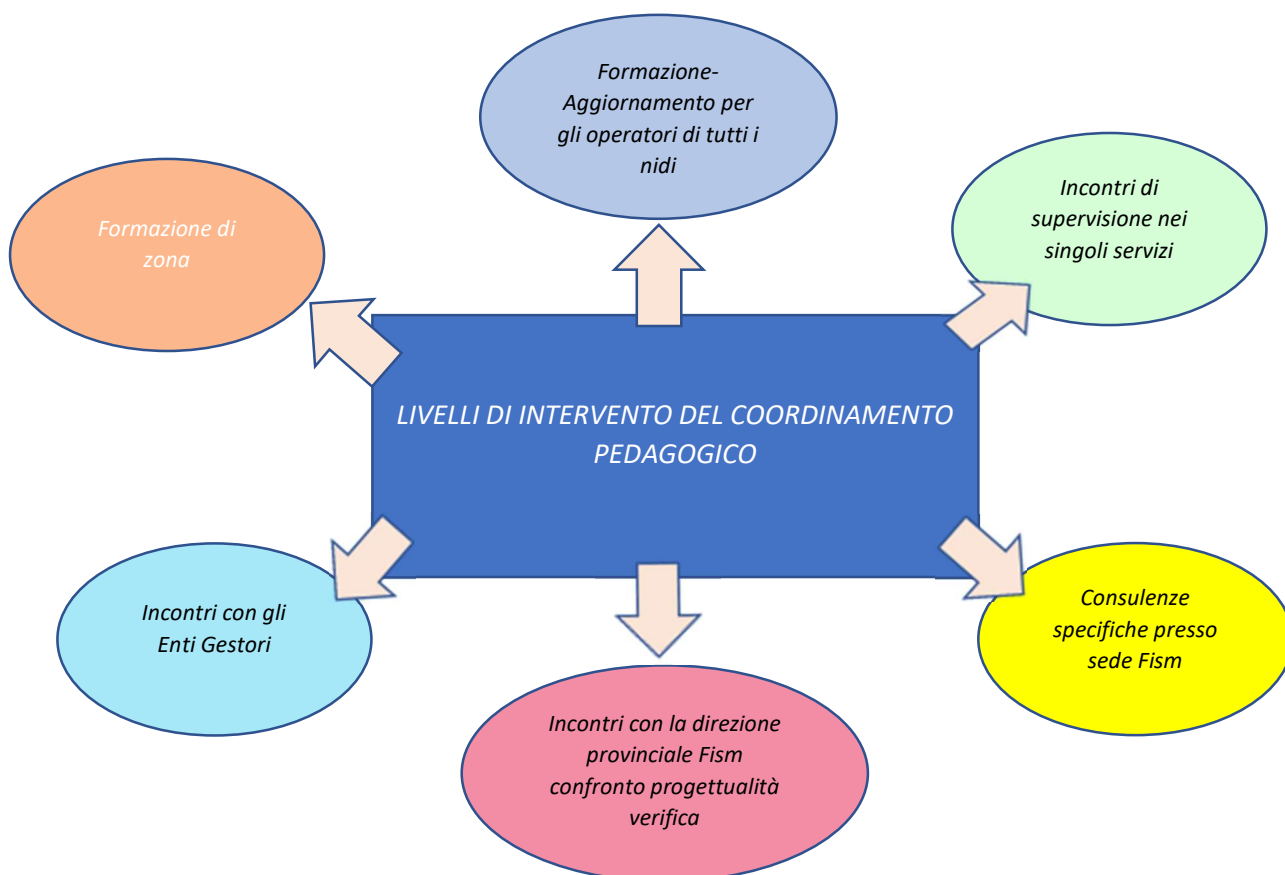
Formazione-Aggiornamento per gli operatori di tutti i nidi

Formazione di zona

Incontri di supervisione nei singoli servizi

LIVELLI DI INTERVENTO DEL COORDINAMENTO PEDAGOGICO

Incontri con gli Enti Gestori

Consulenze specifiche presso sede Fism

Incontri con la direzione provinciale Fism confronto progettualità verifica